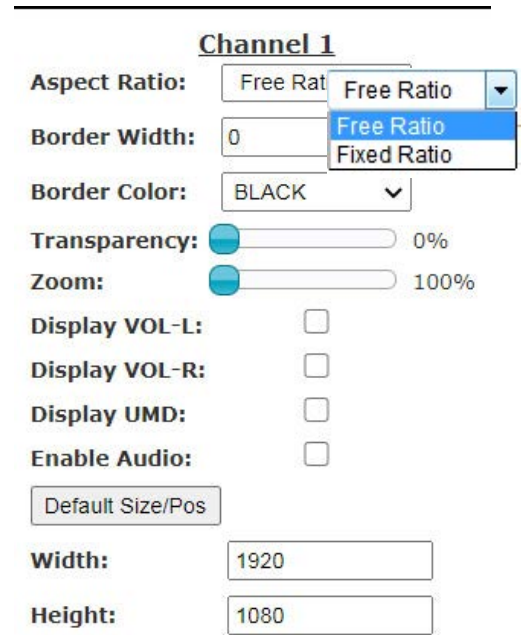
Channel 1

Aspect Ratio: Free Rat Free Ratio

Free Ratio
Fixed Ratio

Border Width: 0

Border Color: BLACK

Transparency: 0%

Zoom: 100%

Display VOL-L:

Display VOL-R:

Display UMD:

Enable Audio:

Default Size/Pos

Width: 1920

Height: 1080